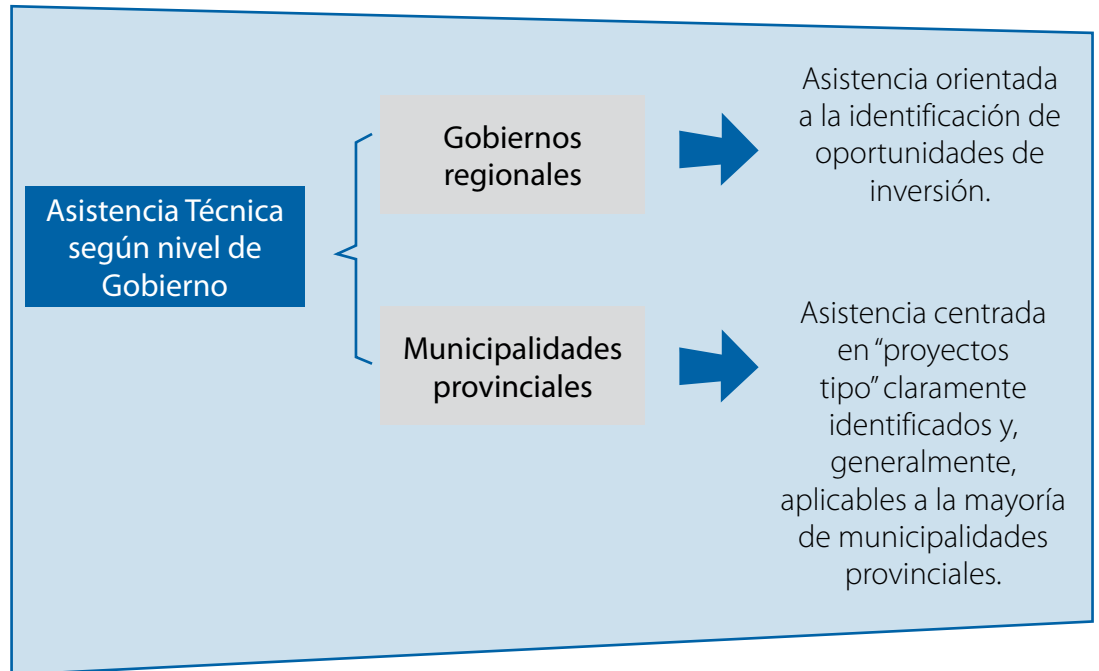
Asistencia Técnica según nivel de Gobierno

Gobiernos regionales

Asistencia orientada a la identificación de oportunidades de inversión.

Municipalidades provinciales

Asistencia centrada en “proyectos tipo” claramente identificados y, generalmente, aplicables a la mayoría de municipalidades provinciales.